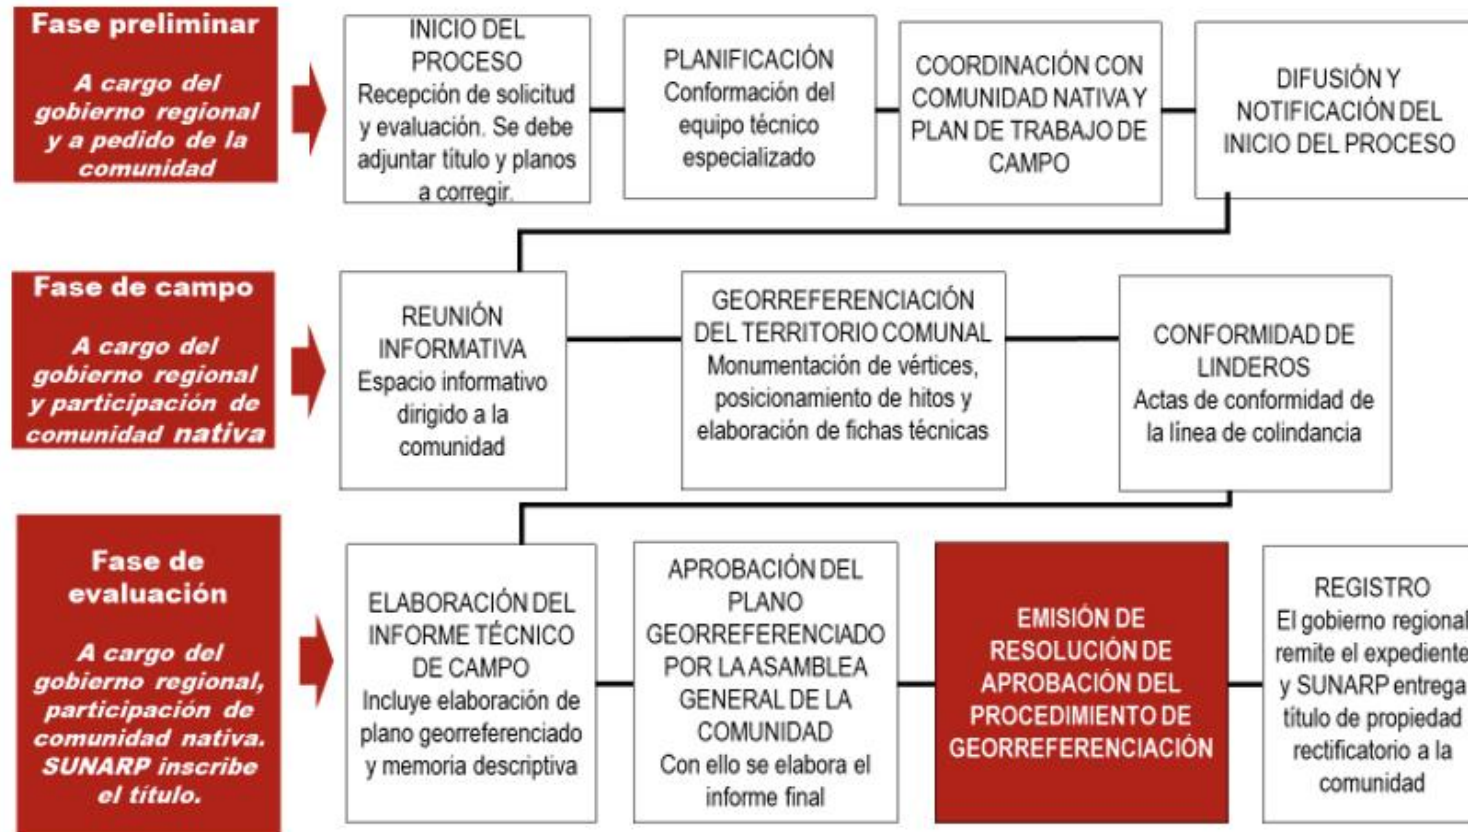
Fase preliminar

A cargo del gobierno regional y a pedido de la comunidad

INICIO DEL PROCESO
Recepción de solicitud y evaluación. Se debe adjuntar título y planos a corregir.

PLANIFICACIÓN
Conformación del equipo técnico especializado

COORDINACIÓN CON COMUNIDAD NATIVA Y PLAN DE TRABAJO DE CAMPO

DIFUSIÓN Y NOTIFICACIÓN DEL INICIO DEL PROCESO

Fase de campo

A cargo del gobierno regional y participación de comunidad nativa

REUNIÓN INFORMATIVA
Espacio informativo dirigido a la comunidad

GEORREFERENCIACIÓN DEL TERRITORIO COMUNAL
Monumentación de vértices, posicionamiento de hitos y elaboración de fichas técnicas

CONFORMIDAD DE LINDEROS
Actas de conformidad de la línea de colindancia

Fase de evaluación

A cargo del gobierno regional, participación de comunidad nativa. SUNARP inscribe el título.

ELABORACIÓN DEL INFORME TÉCNICO DE CAMPO
Incluye elaboración de plano georreferenciado y memoria descriptiva

APROBACIÓN DEL PLANO GEORREFERENCIADO POR LA ASAMBLEA GENERAL DE LA COMUNIDAD
Con ello se elabora el informe final

EMISIÓN DE RESOLUCIÓN DE APROBACIÓN DEL PROCEDIMIENTO DE GEORREFERENCIACIÓN

REGISTRO
El gobierno regional remite el expediente y SUNARP entrega título de propiedad rectificatorio a la comunidad